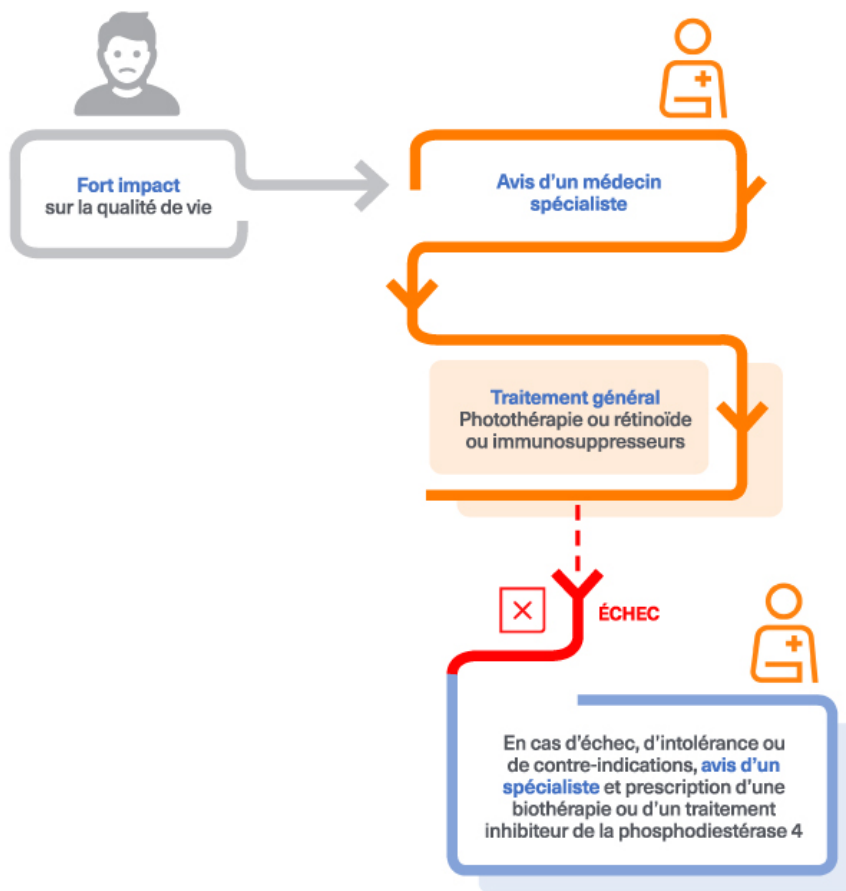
Fort impact
sur la qualité de vie

Avis d'un médecin spécialiste

Traitement général
Photothérapie ou rétinoïde ou immunosuppresseurs

ÉCHEC

En cas d'échec, d'intolérance ou de contre-indications, avis d'un spécialiste et prescription d'une biothérapie ou d'un traitement inhibiteur de la phosphodiestérase 4